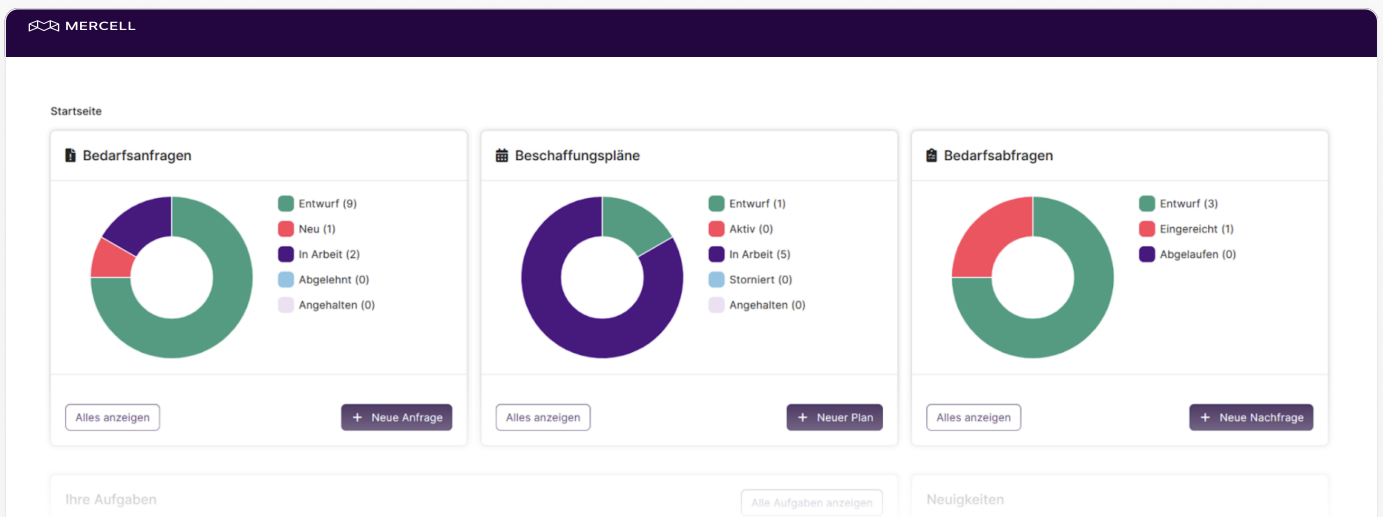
MERCELL

Startseite

Bedarfsanfragen

Entwurf (9)
Neu (1)
In Arbeit (2)
Abgelehnt (0)
Angehalten (0)

Alles anzeigen
+ Neue Anfrage

Beschaffungspläne

Entwurf (1)
Aktiv (0)
In Arbeit (5)
Storniert (0)
Angehalten (0)

Alles anzeigen
+ Neuer Plan

Bedarfsabfragen

Entwurf (3)
Eingereicht (1)
Abgelaufen (0)

Alles anzeigen
+ Neue Nachfrage

Ihre Aufgaben
Alle Aufgaben anzeigen

Neuigkeiten